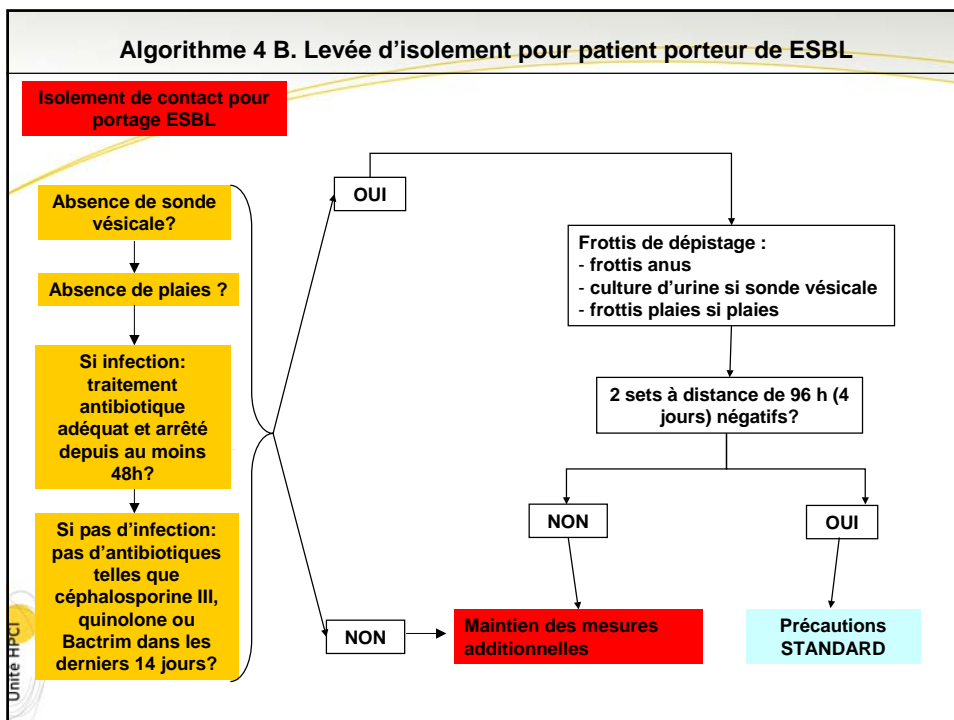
Algorithme 4 B. Levée d'isolement pour patient porteur de ESBL

Isolement de contact pour portage ESBL

Absence de sonde vésicale?

Absence de plaies ?

Si infection: traitement antibiotique adéquat et arrêté depuis au moins 48h?

Si pas d'infection: pas d'antibiotiques telles que céphalosporine III, quinolone ou Bactrim dans les derniers 14 jours?

OUI

Frottis de dépistage :
- frottis anus
- culture d'urine si sonde vésicale
- frottis plaies si plaies

2 sets à distance de 96 h (4 jours) négatifs?

NON

OUI

NON

Maintien des mesures additionnelles

Précautions STANDARD

Unité HPCI